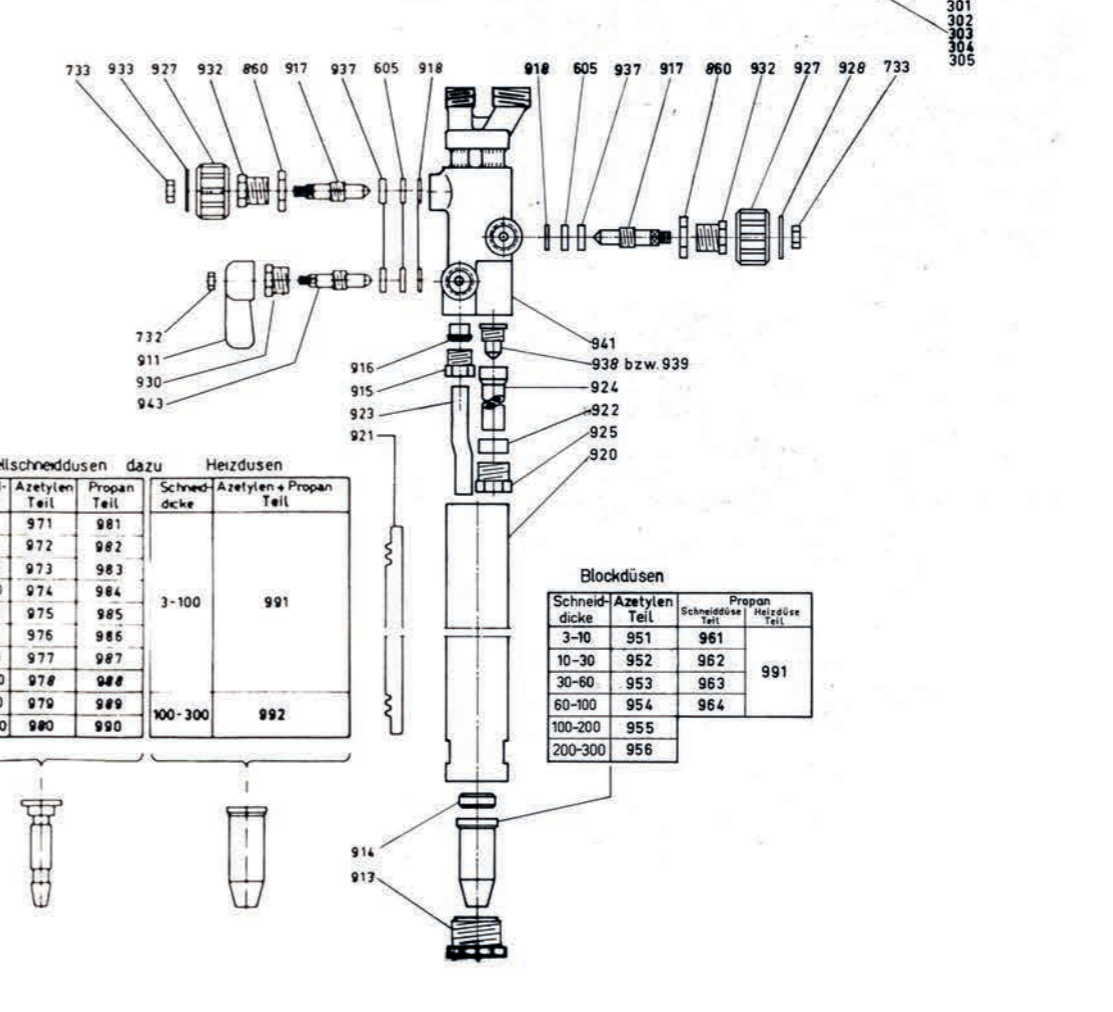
301
302
303
304
305

733 933 927 932 860 917 937 605 918

918 605 937 917 860 932 927 928 733

732
911
930
943

916
915
923
921

941
938 bzw. 939
924
922
925
920

llschneiddusen dazu

| - | Azetylen Teil | Propan Teil |
|---|---|---|
| | 971 | 981 |
| | 972 | 982 |
| | 973 | 983 |
| | 974 | 984 |
| | 975 | 985 |
| | 976 | 986 |
| | 977 | 987 |
| | 978 | 988 |
| | 979 | 989 |
| | 980 | 990 |

Heizdusen

| Schneid-dicke | Azetylen + Propan Teil |
|---|---|
| 3-100 | 991 |
| 100-300 | 992 |

Blockdüsen

| Schneid-dicke | Azetylen Teil | Propan Schneiddüse Teil | Propan Heizdüse Teil |
|---|---|---|---|
| 3-10 | 951 | 961 | 991 |
| 10-30 | 952 | 962 | |
| 30-60 | 953 | 963 | |
| 60-100 | 954 | 964 | |
| 100-200 | 955 | | |
| 200-300 | 956 | | |

914
913